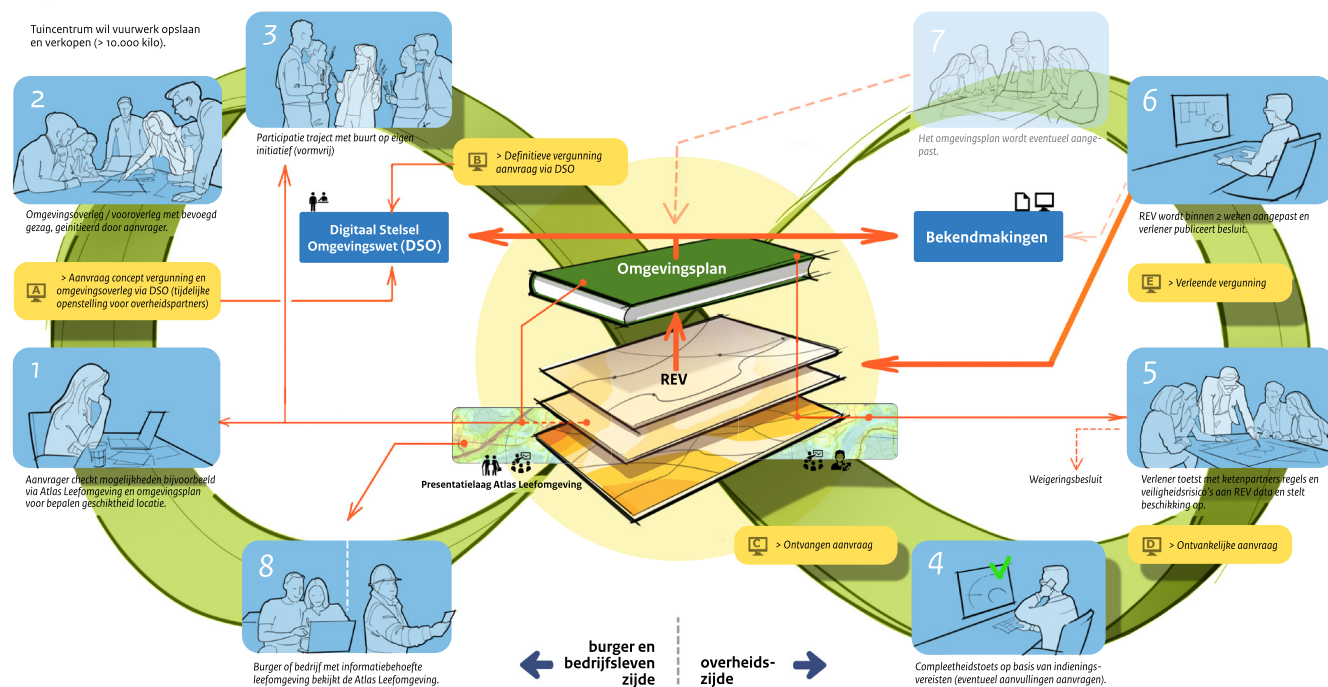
Tuincentrum wil vuurwerk opslaan en verkopen (> 10.000 kilo).

2

Omgevingsoverleg / vooroverleg met bevoegd gezag, geïnitieerd door aanvrager.

A
> Aanvraag concept vergunning en omgevingsoverleg via DSO (tijdelijke openstelling voor overheidspartners)

1

Aanvrager checkt mogelijkheden bijvoorbeeld via Atlas Leefomgeving en omgevingsplan voor bepalen geschiktheid locatie.

3

Participatie traject met buurt op eigen initiatief (vormvrij)

B
> Definitieve vergunning aanvraag via DSO

Digitaal Stelsel Omgevingswet (DSO)

Omgevingsplan

REV

Presentatielaag Atlas Leefomgeving

7

Het omgevingsplan wordt eventueel aangepast.

6

REV wordt binnen 2 weken aangepast en verlener publiceert besluit.

Bekendmakingen

E
> Verleende vergunning

5

Weigeringsbesluit

Verlener toetst met ketenpartners regels en veiligheidsrisico's aan REV data en stelt beschikking op.

C
> Ontvangen aanvraag

D
> Ontvankelijke aanvraag

4

Compleetheidstoets op basis van indieningsvereisten (eventueel aanvullingen aanvragen).

8

Burger of bedrijf met informatiebehoefte leefomgeving bekijkt de Atlas Leefomgeving.

burger en bedrijfsleven zijde

overheidszijde